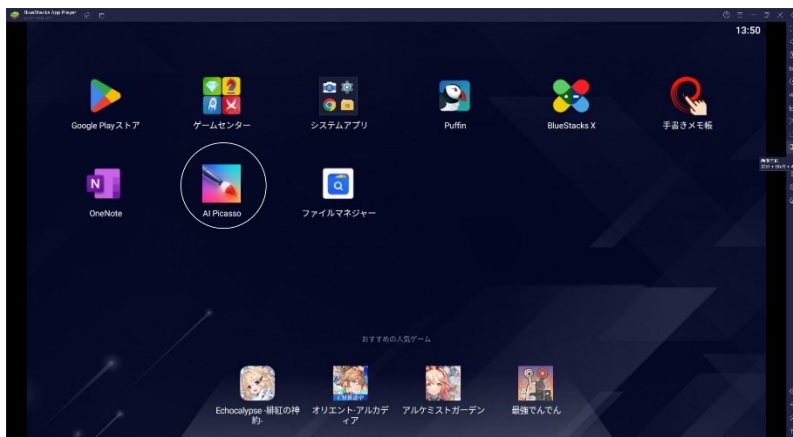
BlueStacks App Player

13:50

Google Playストア
ゲームセンター
システムアプリ
Puffin
BlueStacks X
手書きメモ帳
OneNote
AI Picasso
ファイルマネジャー

おすすめの人気ゲーム

Echocalypse -緋紅の神約-
オリエント·アルカディア
アルケミストガーデン
最強でんでん